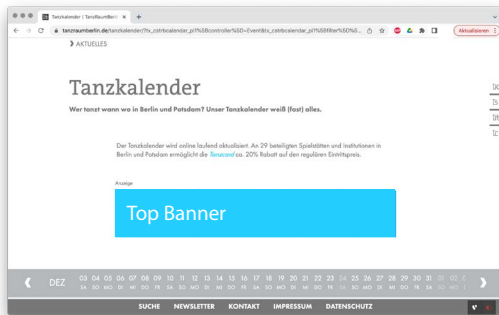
Tanzkalender | TanzRaumBerlin ✕ +

tanzraumberlin.de/tanzkalender/?tx_cstrbcalendar_pi1%5Bcontroller%5D=Event&tx_cstrbcalendar_pi1%5Bfilter%5D%5...

Aktualisieren

❯ AKTUELLES

Tanzkalender

Wer tanzt wann wo in Berlin und Potsdam? Unser Tanzkalender weiß (fast) alles.

Der Tanzkalender wird online laufend aktualisiert. An 29 beteiligten Spielstätten und Institutionen in Berlin und Potsdam ermöglicht die Tanzcard ca. 20% Rabatt auf den regulären Eintrittspreis.

Anzeige

Top Banner

❮ DEZ 03 SA 04 SO 05 MO 06 DI 07 MI 08 DO 09 FR 10 SA 11 SO 12 MO 13 DI 14 MI 15 DO 16 FR 17 SA 18 SO 19 MO 20 DI 21 MI 22 DO 23 FR 24 SA 25 SO 26 MO 27 DI 28 MI 29 DO 30 FR 31 SA 01 SO 02 MO ❯

SUCHE NEWSLETTER KONTAKT IMPRESSUM DATENSCHUTZ